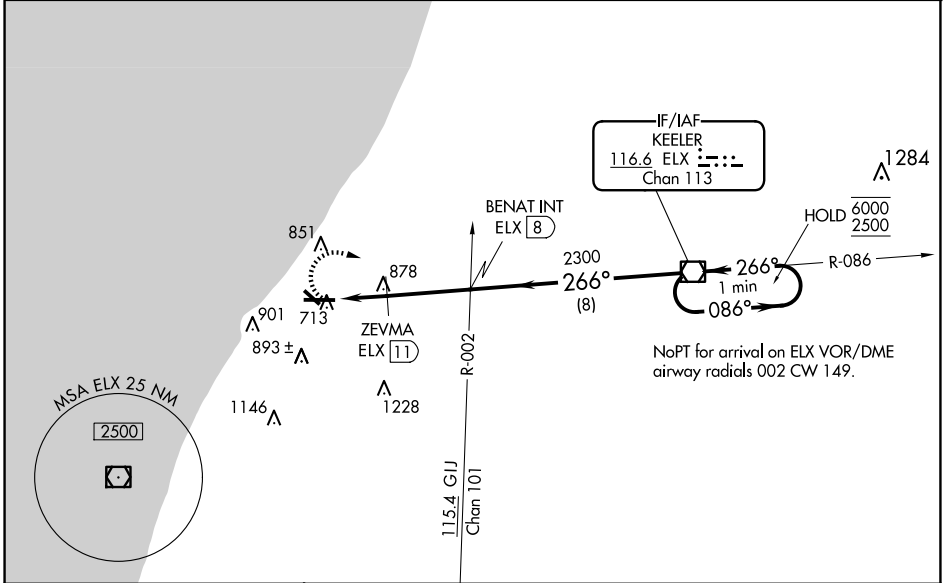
IF/IAF
KEELER
116.6 ELX
Chan 113

1284

HOLD $\frac{6000}{2500}$

BENAT INT
ELX 8

851

878

2300
266°
(8)

266°
1 min
086°

R-086

901

713

ZEVMA
ELX 11

893 ±

R-002

NoPT for arrival on ELX VOR/DME airway radials 002 CW 149.

MSA ELX 25 NM

2500

1146

1228

115.4 GIJ
Chan 101